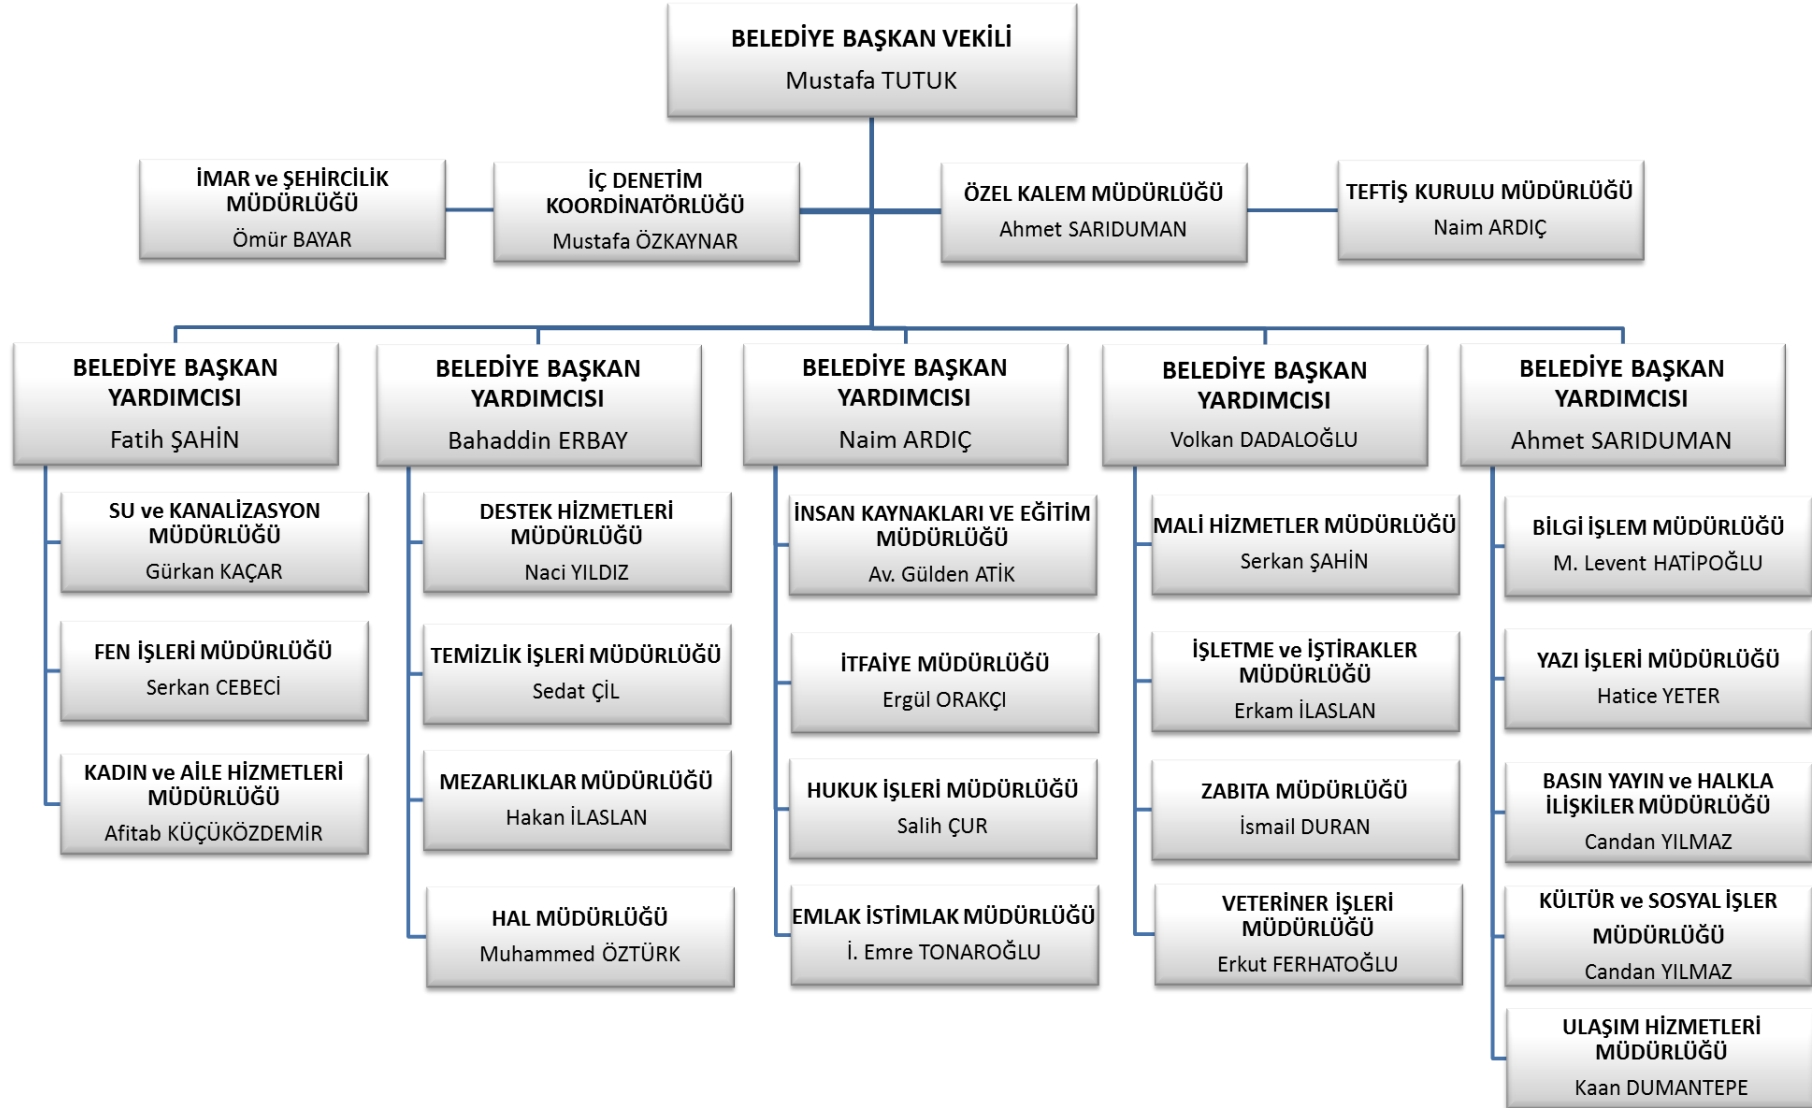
BELEDİYE BAŞKAN VEKİLİ
Mustafa TUTUK

İMAR ve ŞEHİRCİLİK MÜDÜRLÜĞÜ
Ömür BAYAR

İÇ DENETİM KOORDİNATÖRLÜĞÜ
Mustafa ÖZKAYNAR

ÖZEL KALEM MÜDÜRLÜĞÜ
Ahmet SARIDUMAN

TEFTİŞ KURULU MÜDÜRLÜĞÜ
Naim ARDIÇ

BELEDİYE BAŞKAN YARDIMCISI
Fatih ŞAHİN

SU ve KANALİZASYON MÜDÜRLÜĞÜ
Gürkan KAÇAR

FEN İŞLERİ MÜDÜRLÜĞÜ
Serkan CEBECİ

KADIN ve AİLE HİZMETLERİ MÜDÜRLÜĞÜ
Afitab KÜÇÜKÖZDEMİR

BELEDİYE BAŞKAN YARDIMCISI
Bahaddin ERBAY

DESTEK HİZMETLERİ MÜDÜRLÜĞÜ
Naci YILDIZ

TEMİZLİK İŞLERİ MÜDÜRLÜĞÜ
Sedat ÇİL

MEZARLIKLAR MÜDÜRLÜĞÜ
Hakan İLASLAN

HAL MÜDÜRLÜĞÜ
Muhammed ÖZTÜRK

BELEDİYE BAŞKAN YARDIMCISI
Naim ARDIÇ

İNSAN KAYNAKLARI VE EĞİTİM MÜDÜRLÜĞÜ
Av. Gülden ATİK

İTFAİYE MÜDÜRLÜĞÜ
Ergül ORAKÇI

HUKUK İŞLERİ MÜDÜRLÜĞÜ
Salih ÇUR

EMLAK İSTİMLAK MÜDÜRLÜĞÜ
İ. Emre TONAROĞLU

BELEDİYE BAŞKAN YARDIMCISI
Volkan DADALOĞLU

MALİ HİZMETLER MÜDÜRLÜĞÜ
Serkan ŞAHİN

İŞLETME ve İŞTİRAKLER MÜDÜRLÜĞÜ
Erkam İLASLAN

ZABITA MÜDÜRLÜĞÜ
İsmail DURAN

VETERİNER İŞLERİ MÜDÜRLÜĞÜ
Erkut FERHATOĞLU

BELEDİYE BAŞKAN YARDIMCISI
Ahmet SARIDUMAN

BİLGİ İŞLEM MÜDÜRLÜĞÜ
M. Levent HATİPOĞLU

YAZI İŞLERİ MÜDÜRLÜĞÜ
Hatice YETER

BASIN YAYIN ve HALKLA İLİŞKİLER MÜDÜRLÜĞÜ
Candan YILMAZ

KÜLTÜR ve SOSYAL İŞLER MÜDÜRLÜĞÜ
Candan YILMAZ

ULAŞIM HİZMETLERİ MÜDÜRLÜĞÜ
Kaan DUMANTEPE